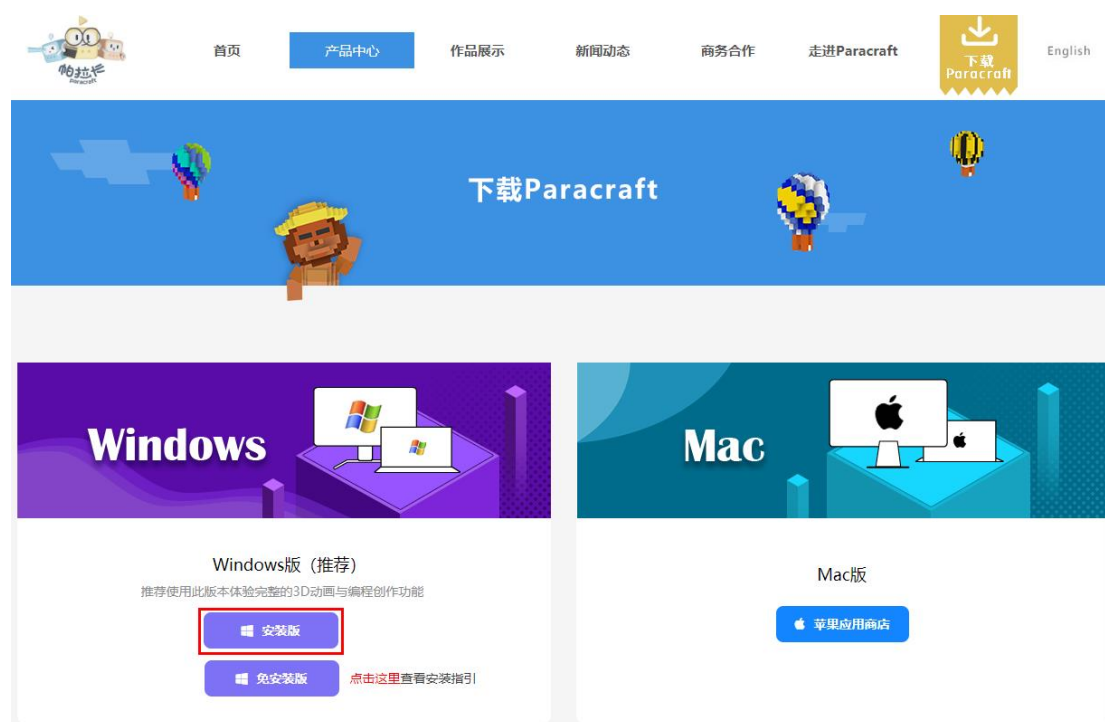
帕拉卡 Paracraft

首页 产品中心 作品展示 新闻动态 商务合作 走进Paracraft 下载 Paracraft English

下载Paracraft

Windows

Mac

Windows版（推荐）

推荐使用此版本体验完整的3D动画与编程创作功能

安装版

免安装版 点击这里查看安装指引

Mac版

苹果应用商店